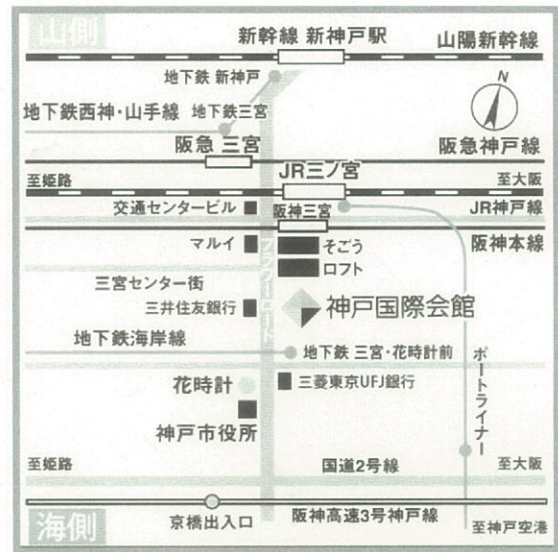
山側

新幹線 新神戸駅

山陽新幹線

地下鉄 新神戸

N

地下鉄西神・山手線

地下鉄三宮

阪急 三宮

阪急神戸線

至姫路

JR三ノ宮

至大阪

交通センタービル

阪神三宮

JR神戸線

阪神本線

マルイ

そごう

ロフト

三宮センター街

三井住友銀行

フラワーロード

神戸国際会館

地下鉄海岸線

地下鉄 三宮・花時計前

ポートライナー

花時計

三菱東京UFJ銀行

神戸市役所

至姫路

国道2号線

至大阪

海側

京橋出入口

阪神高速3号神戸線

至神戸空港